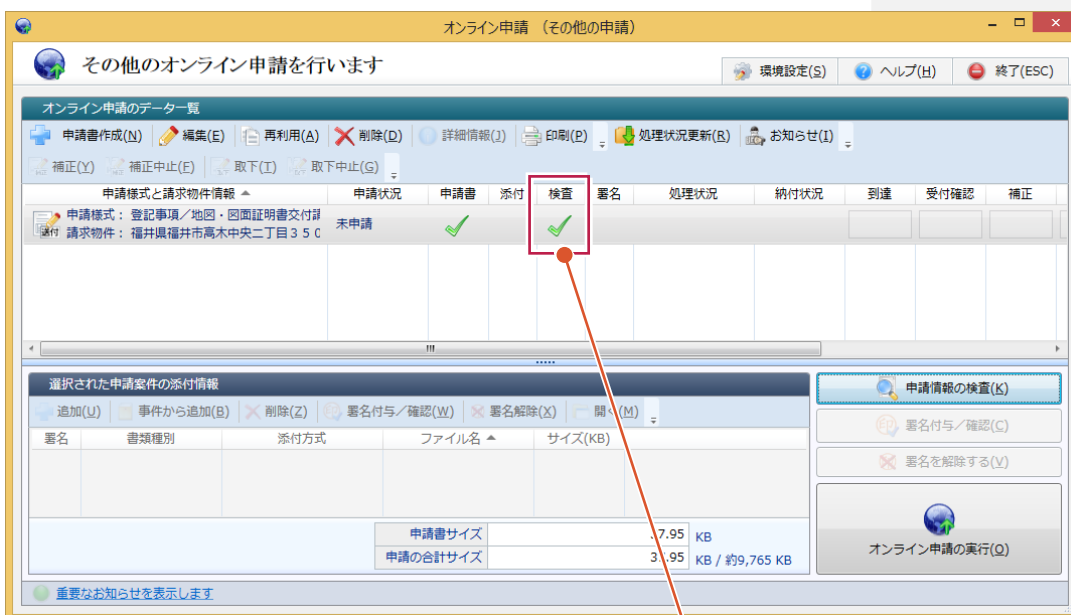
オンライン申請 （その他の申請）

その他のオンライン申請を行います

環境設定(S) ヘルプ(H) 終了(ESC)

オンライン申請のデーター覧

申請書作成(N) 編集(E) 再利用(A) 削除(D) 詳細情報(J) 印刷(P) 処理状況更新(R) お知らせ(I)

補正(Y) 補正中止(Z) 取下(T) 取下中止(G)

| 申請様式と請求物件情報 | 申請状況 | 申請書 | 添付 | 検査 | 署名 | 処理状況 | 納付状況 | 到達 | 受付確認 | 補正 |
|---|---|---|---|---|---|---|---|---|---|---|
| 申請様式： 登記事項／地図・図面証明書交付請 請求物件： 福井県福井市高木中央二丁目３５０ | 未申請 | ✓ | | ✓ | | | | | | |

選択された申請案件の添付情報

追加(U) 事件から追加(B) 削除(Z) 署名付与／確認(W) 署名解除(X) 開く(M)

| 署名 | 書類種別 | 添付方式 | ファイル名 | サイズ(KB) |
|---|---|---|---|---|

申請書サイズ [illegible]7.95 KB
申請の合計サイズ 3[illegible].95 KB / 約9,765 KB

申請情報の検査(K)
署名付与／確認(C)
署名を解除する(V)
オンライン申請の実行(O)

重要なお知らせを表示します